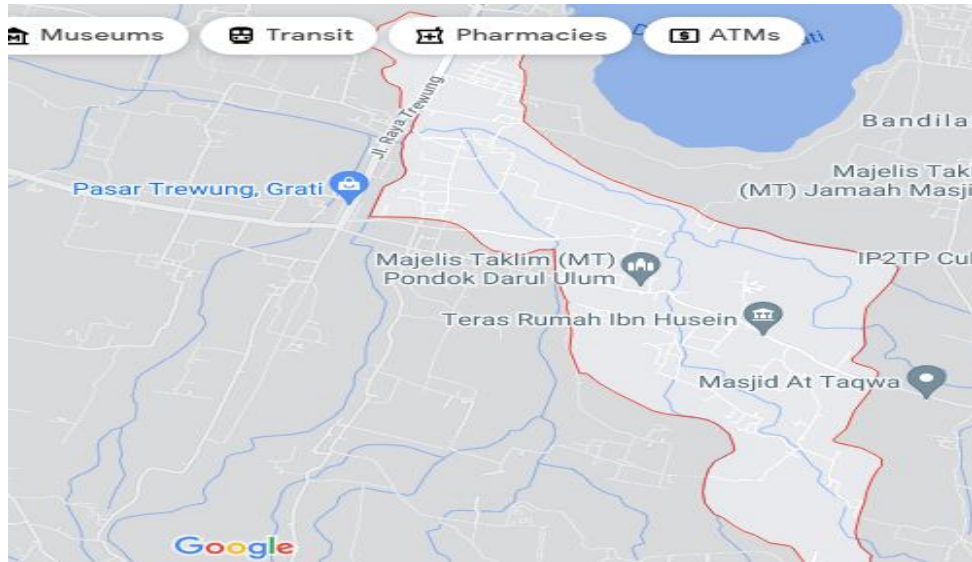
Museums
Transit
Pharmacies
ATMs
ati
Jl. Raya Trewung
Bandila
Majelis Tak
(MT) Jamaah Masji
Pasar Trewung, Grati
Majelis Taklim (MT)
Pondok Darul Ulum
IP2TP Cu
Teras Rumah Ibn Husein
Masjid At Taqwa
Google